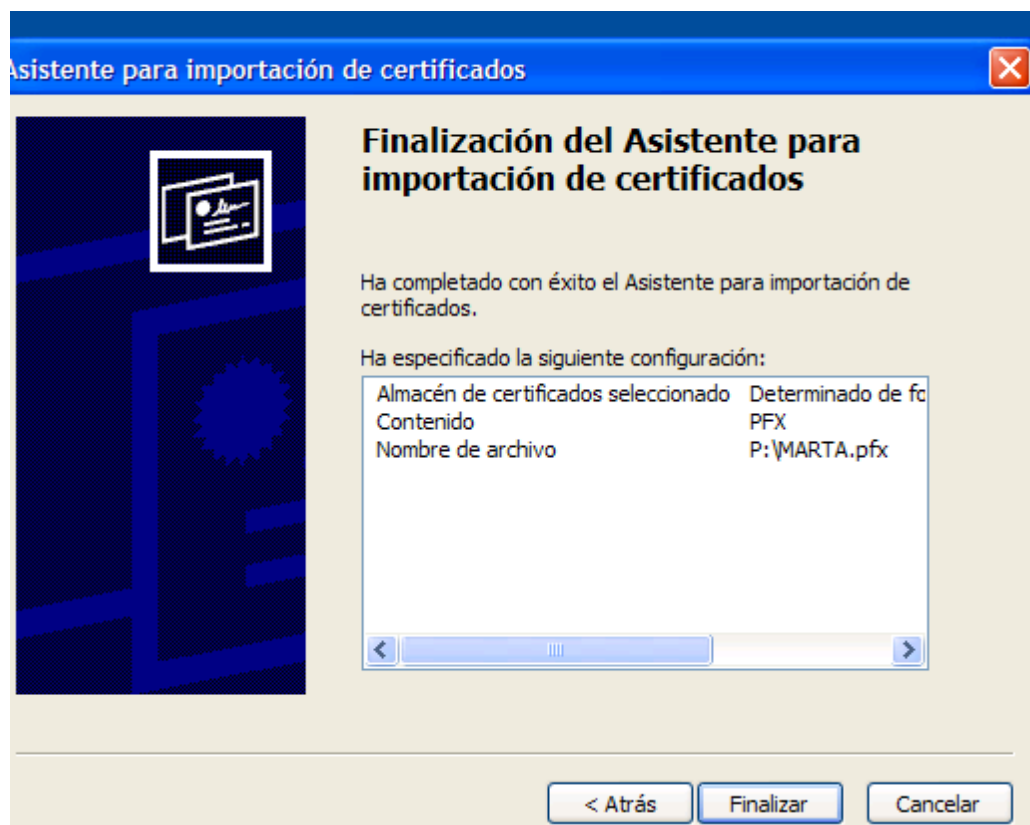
\sistente para importación de certificados

Finalización del Asistente para importación de certificados

Ha completado con éxito el Asistente para importación de certificados.

Ha especificado la siguiente configuración:

| | |
|---|---|
| Almacén de certificados seleccionado | Determinado de fo |
| Contenido | PFX |
| Nombre de archivo | P:\MARTA.pfx |

< Atrás   Finalizar   Cancelar